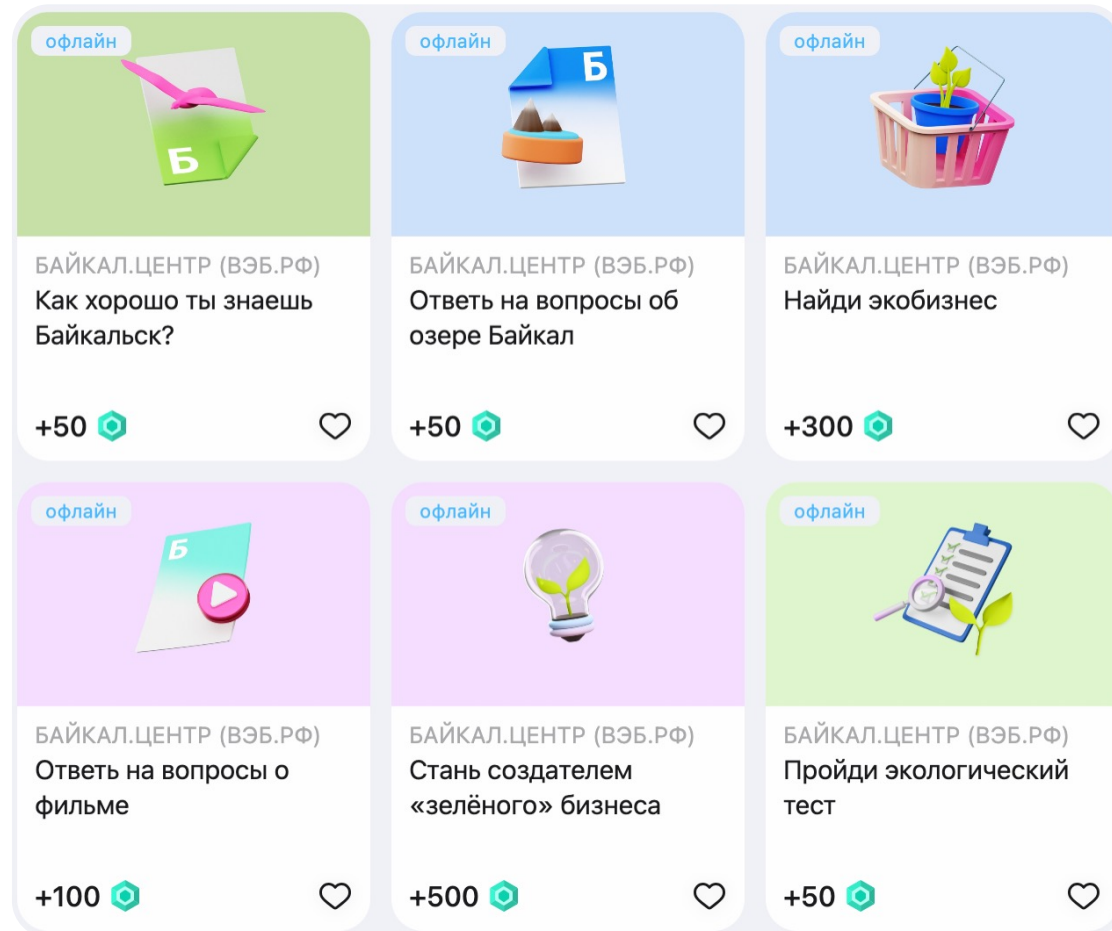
офлайн

Б

БАЙКАЛ.ЦЕНТР (ВЭБ.РФ)
Как хорошо ты знаешь Байкальск?

+50

офлайн

Б

БАЙКАЛ.ЦЕНТР (ВЭБ.РФ)
Ответь на вопросы об озере Байкал

+50

офлайн

БАЙКАЛ.ЦЕНТР (ВЭБ.РФ)
Найди экобизнес

+300

офлайн

Б

БАЙКАЛ.ЦЕНТР (ВЭБ.РФ)
Ответь на вопросы о фильме

+100

офлайн

БАЙКАЛ.ЦЕНТР (ВЭБ.РФ)
Стань создателем «зелёного» бизнеса

+500

офлайн

БАЙКАЛ.ЦЕНТР (ВЭБ.РФ)
Пройди экологический тест

+50